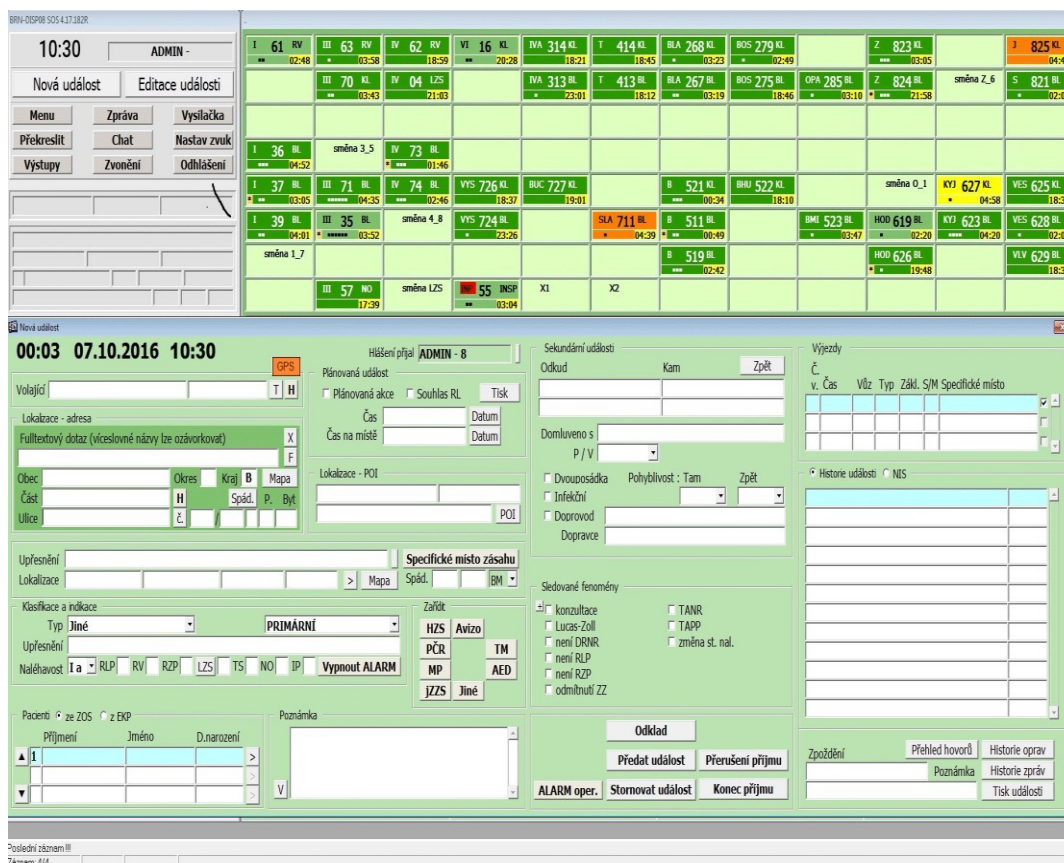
BRN-DISP08 SOS 4.17.182R

10:30 ADMIN -

Nová událost | Editace události

Menu | Zpráva | Vysílačka
Překreslit | Chat | Nastav zvuk
Výstupy | Zvonění | Odhlášení

| I 61 RV 02:48 | III 63 RV 03:58 | IV 62 RV 18:59 | VI 16 KL 20:28 | IVA 314 KL 18:21 | T 414 KL 18:45 | BLA 268 KL 03:23 | BOS 279 KL 02:49 | | Z 823 KL 03:05 | | J 825 KL |
|---|---|---|---|---|---|---|---|---|---|---|---|
| | III 70 KL 03:43 | IV 04 LZS 21:03 | | IVA 313 BL 23:01 | T 413 BL 18:12 | BLA 267 BL 03:19 | BOS 275 BL 18:46 | OPA 285 BL 03:10 | Z 824 BL 21:58 | směna Z_6 | S 821 BL |
| I 36 BL 04:52 | směna 3_5 | IV 73 BL 01:46 | | | | | | | | | |
| I 37 BL 03:05 | III 71 BL 04:35 | IV 74 BL 02:46 | VYS 726 KL 18:37 | BUC 727 KL 19:01 | | B 521 KL 00:34 | BHU 522 KL 18:10 | | směna O_1 | KYJ 627 KL 04:58 | VES 625 KL |
| I 39 BL 04:01 | III 35 BL 03:52 | směna 4_8 | VYS 724 BL 23:26 | | SLA 711 BL 04:39 | B 511 BL 00:49 | | BMI 523 BL 03:47 | HOD 619 BL 02:20 | KYJ 623 BL 04:20 | VES 628 BL |
| směna 1_7 | | | | | | B 519 BL 02:42 | | | HOD 626 BL 19:48 | | VLV 629 BL |
| | III 57 NO 17:39 | směna LZS | INV 55 INSP 03:04 | X1 | X2 | | | | | | |

Nová událost

00:03 07.10.2016 10:30
GPS
Hlášení přijal ADMIN - 8
Volající T H
Plánovaná událost
Plánovaná akce Souhlas RL Tisk
Čas Datum
Čas na místě Datum
Lokalizace - adresa
Fulltextový dotaz (víceslovné názvy lze ozávorkovat) X F
Obec Okres Kraj B Mapa
Část H Spád. P. Byt
Ulice č.
Lokalizace - POI
POI
Upřesnění Specifické místo zásahu
Lokalizace > Mapa Spád. BM
Klasifikace a indikace
Typ Jiné PRIMÁRNÍ
Upřesnění
Naléhavost I a RLP RV RZP LZS TS NO IP Vypnout ALARM
Zařídit
HZS Avízo
PČR TM
MP AED
jZZS Jiné
Pacienti ze ZOS z EKP
Příjmení Jméno D.narození
1
Poznámka
V

Sekundární události
Odkud Kam Zpět
Domluveno s
P / V
Dvoupusádka Pohyblivost : Tam Zpět
Infekční
Doprovod
Dopravce
Sledované fenomény
konzultace TANR
Lucas-Zoll TAPP
není DRNR změna st. nal.
není RLP
není RZP
odmítnutí ZZ
Odklad
Předat událost Přerušení příjmu
ALARM oper. Stornovat událost Konec příjmu

Výjezdy
Č.
v. Čas Vůz Typ Zákl. S/M Specifické místo
Historie události NIS
Zpoždění Přehled hovorů Historie oprav
Poznámka Historie zpráv
Tisk události

Poslední záznam !!!
Záznam: 4/4